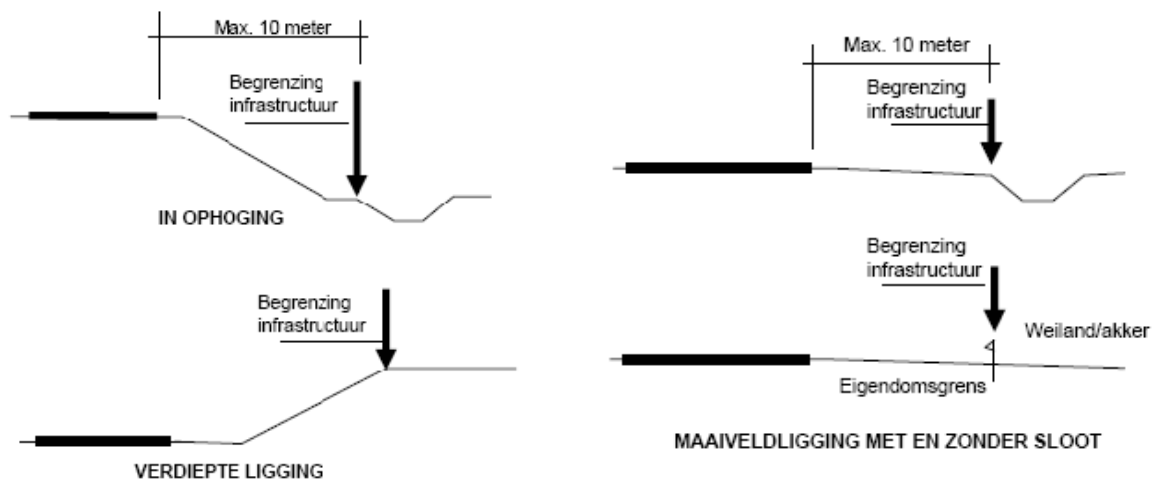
Max. 10 meter

Begrenzing infrastructuur

IN OPHOGING

Begrenzing infrastructuur

VERDIEPTE LIGGING

Max. 10 meter

Begrenzing infrastructuur

Begrenzing infrastructuur

Weiland/akker

Eigendomsgrens

MAAIVELDLIGGING MET EN ZONDER SLOOT